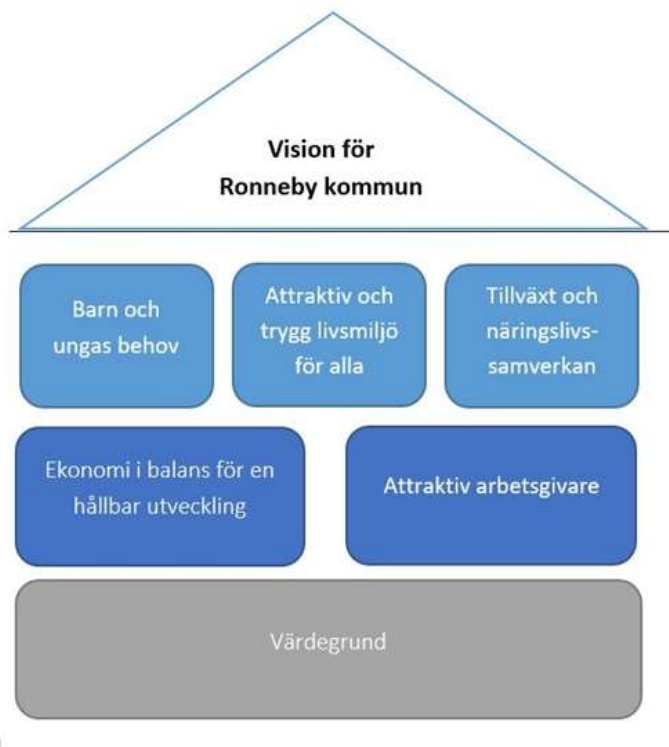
Vision för
Ronneby kommun

Barn och ungas behov

Attraktiv och trygg livsmiljö för alla

Tillväxt och näringslivs-samverkan

Ekonomi i balans för en hållbar utveckling

Attraktiv arbetsgivare

Värdegrund